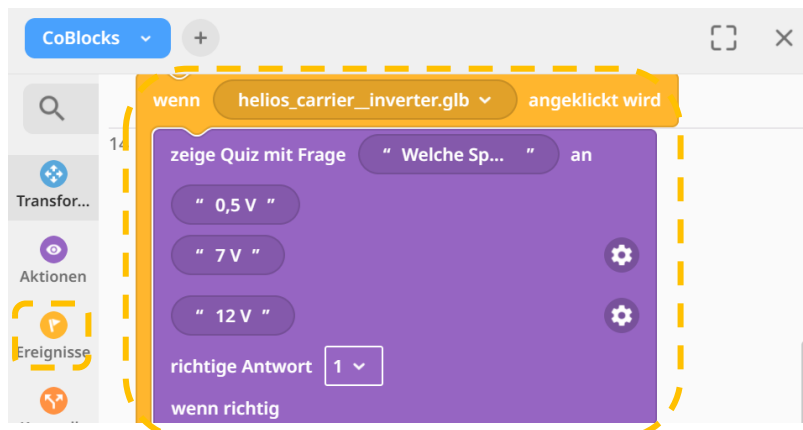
CoBlocks

Transfor...

Aktionen

Ereignisse

14

wenn helios_carrier__inverter.glb angeklickt wird

zeige Quiz mit Frage " Welche Sp... " an

" 0,5 V "

" 7 V "

" 12 V "

richtige Antwort 1

wenn richtig